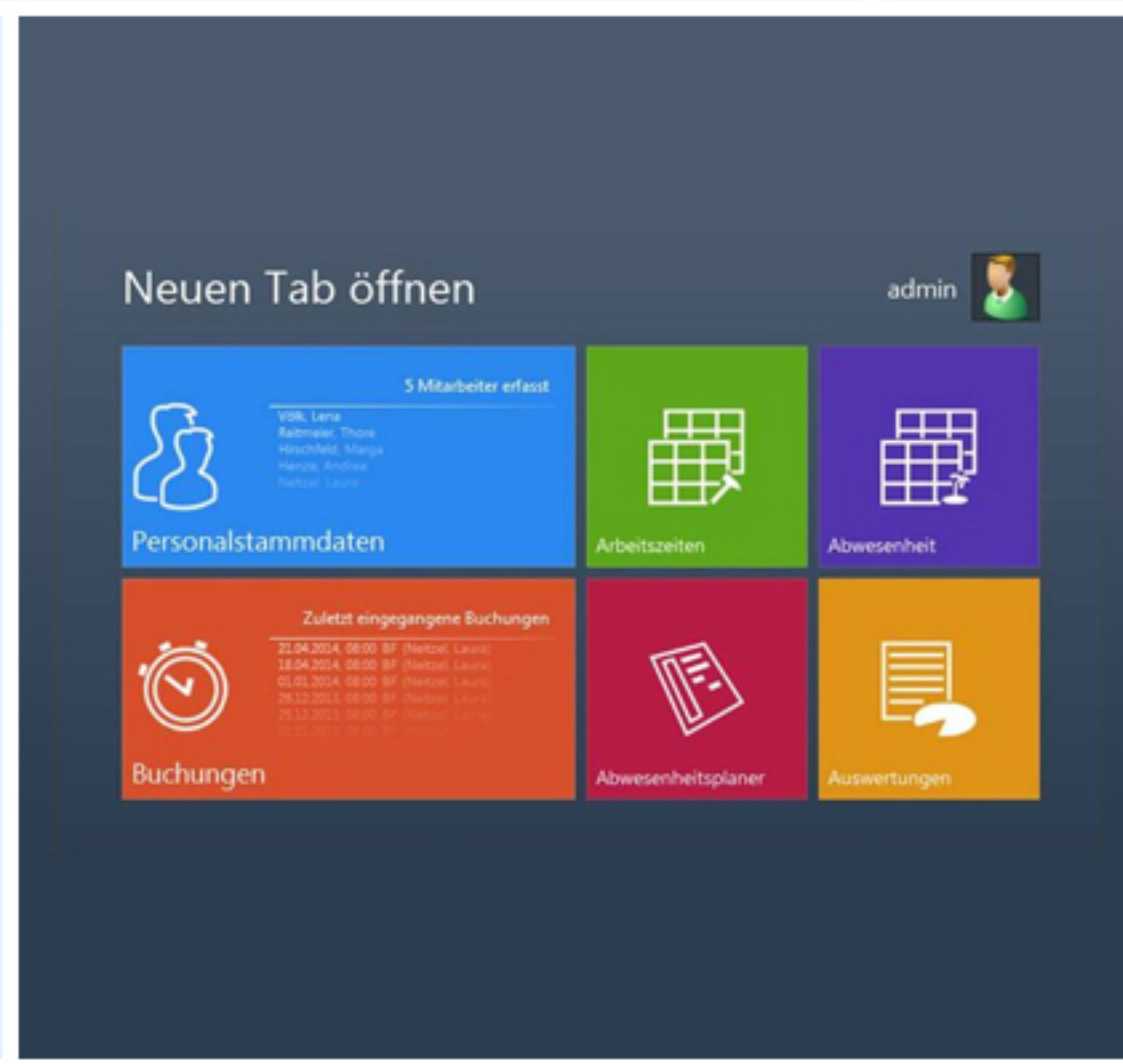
Neuen Tab öffnen

admin

5 Mitarbeiter erfasst

Völk, Lena
Raitmeier, Thore
Hirschfeld, Marga
Henze, Andrea
Neitzel, Laura

Personalstammdaten

Arbeitszeiten

Abwesenheit

Zuletzt eingegangene Buchungen

21.04.2014, 08:00 BF (Neitzel, Laura)
18.04.2014, 08:00 BF (Neitzel, Laura)
01.01.2014, 08:00 BF (Neitzel, Laura)
26.12.2013, 08:00 BF (Neitzel, Laura)
25.12.2013, 08:00 BF (Neitzel, Laura)
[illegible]

Buchungen

Abwesenheitsplaner

Auswertungen